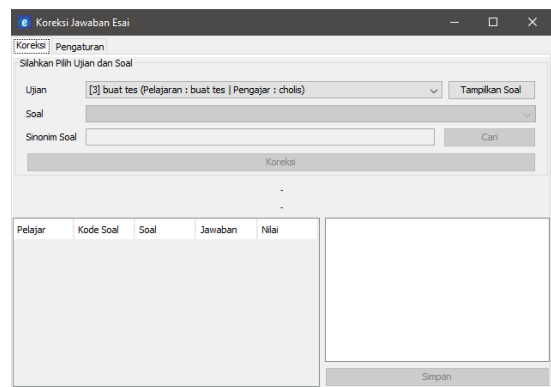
Koreksi Jawaban Esai

Koreksi | Pengaturan

Silahkan Pilih Ujian dan Soal

Ujian [3] buat tes (Pelajaran : buat tes | Pengajar : cholis) Tampilkan Soal

Soal

Sinonim Soal Cari

Koreksi

-

-

| Pelajar | Kode Soal | Soal | Jawaban | Nilai |
|---|---|---|---|---|

Simpan